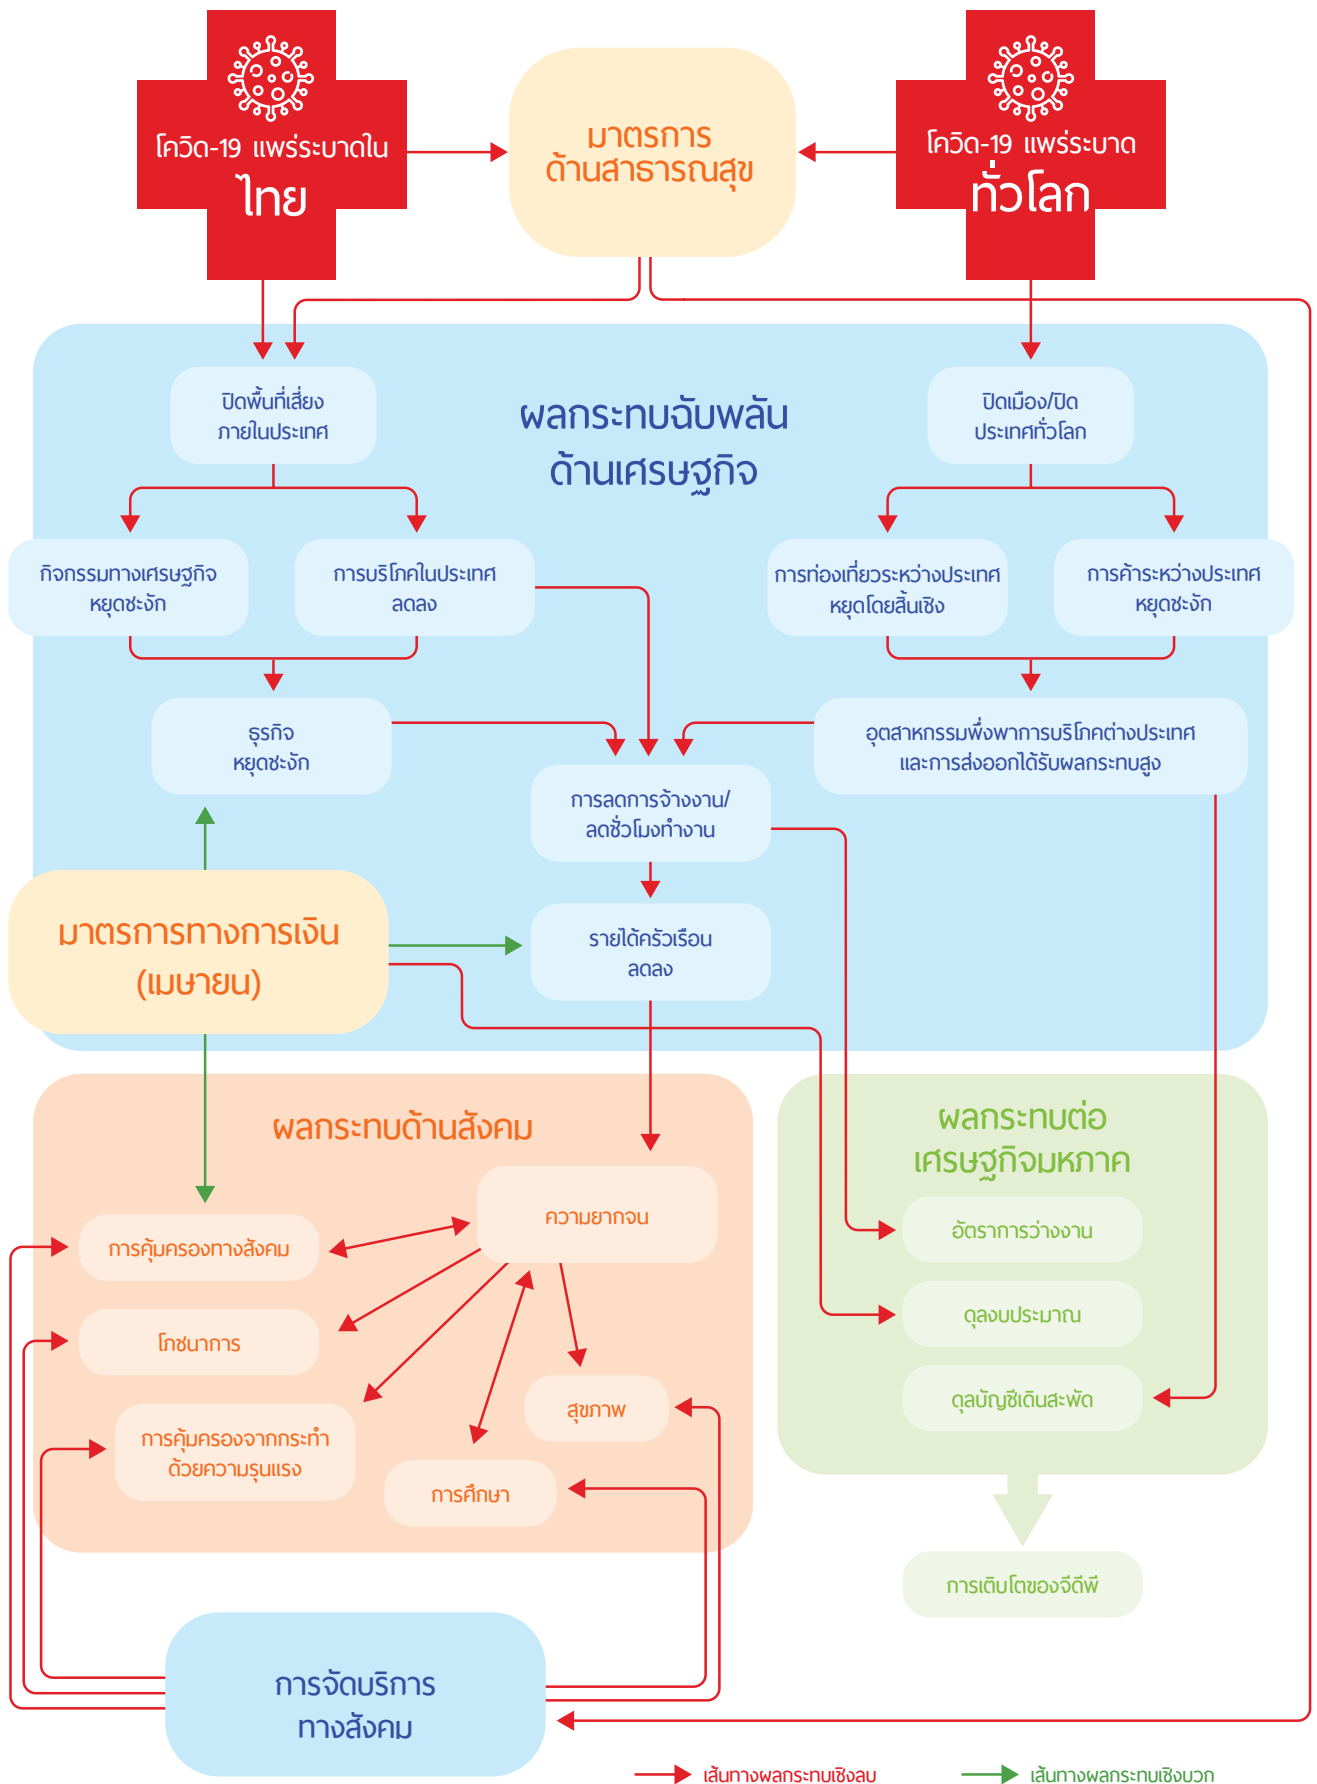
โควิด-19 แพร่ระบาดใน
ไทย

มาตรการ
ด้านสาธารณสุข

โควิด-19 แพร่ระบาด
ทั่วโลก

ปิดพื้นที่เสี่ยง
ภายในประเทศ

ผลกระทบฉับพลัน
ด้านเศรษฐกิจ

ปิดเมือง/ปิด
ประเทศทั่วโลก

กิจกรรมทางเศรษฐกิจ
หยุดชะงัก

การบริโภคในประเทศ
ลดลง

การท่องเที่ยวระหว่างประเทศ
หยุดโดยสิ้นเชิง

การค้าระหว่างประเทศ
หยุดชะงัก

ธุรกิจ
หยุดชะงัก

อุตสาหกรรมพึ่งพาการบริโภคต่างประเทศ
และการส่งออกได้รับผลกระทบสูง

การลดการจ้างงาน/
ลดชั่วโมงทำงาน

มาตรการทางการเงิน
(เมษายน)

รายได้ครัวเรือน
ลดลง

ผลกระทบด้านสังคม

ความยากจน

การคุ้มครองทางสังคม

โภชนาการ

การคุ้มครองจากการกระทำ
ด้วยความรุนแรง

สุขภาพ

การศึกษา

ผลกระทบต่อ
เศรษฐกิจมหภาค

อัตราการว่างงาน

ดุลงบประมาณ

ดุลบัญชีเดินสะพัด

การเติบโตของจีดีพี

การจัดบริการ
ทางสังคม

เส้นทางผลกระทบเชิงลบ
เส้นทางผลกระทบเชิงบวก